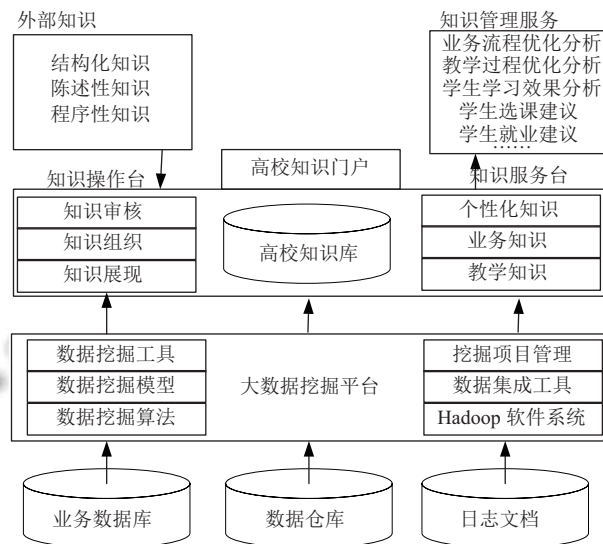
外部知识

结构化知识
陈述性知识
程序性知识

知识管理服务

业务流程优化分析
教学过程优化分析
学生学习效果分析
学生选课建议
学生就业建议
……

高校知识门户

知识操作台

知识审核
知识组织
知识展现

高校知识库

知识服务台

个性化知识
业务知识
教学知识

数据挖掘工具
数据挖掘模型
数据挖掘算法

大数据挖掘平台

挖掘项目管理
数据集成工具
Hadoop 软件系统

业务数据库

数据仓库

日志文档